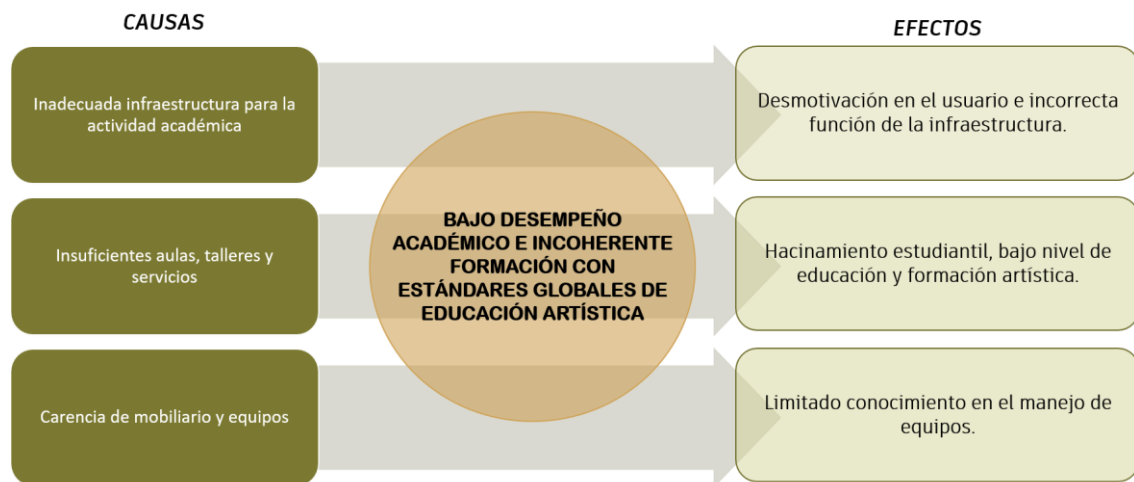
CAUSAS

EFECTOS

Inadecuada infraestructura para la actividad académica

Insuficientes aulas, talleres y servicios

Carencia de mobiliario y equipos

BAJO DESEMPEÑO ACADÉMICO E INCOHERENTE FORMACIÓN CON ESTÁNDARES GLOBALES DE EDUCACIÓN ARTÍSTICA

Desmotivación en el usuario e incorrecta función de la infraestructura.

Hacinamiento estudiantil, bajo nivel de educación y formación artística.

Limitado conocimiento en el manejo de equipos.